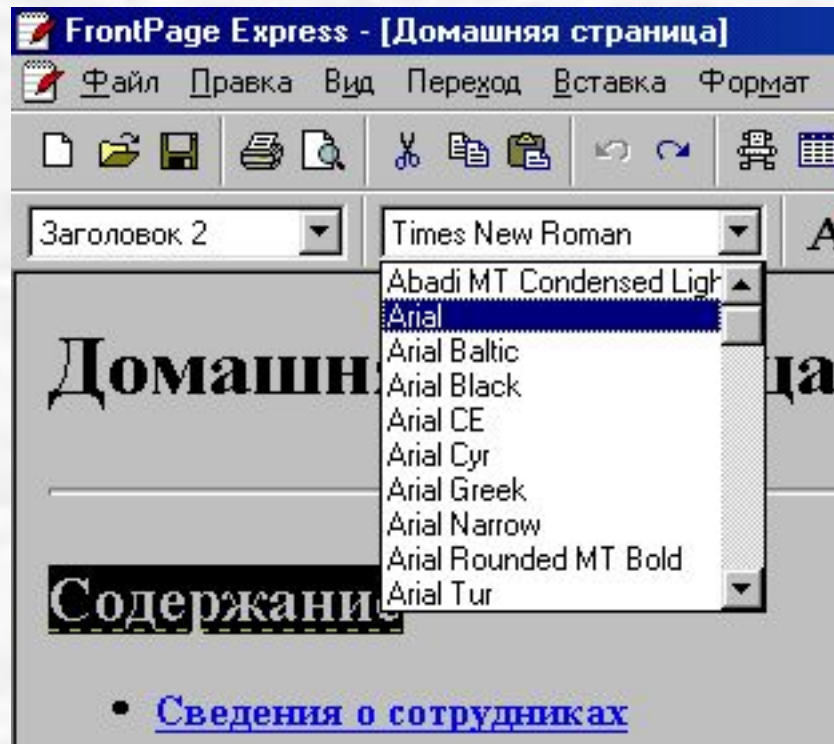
FrontPage Express - [Домашняя страница]

Файл Правка Вид Переход Вставка Формат

Заголовок 2

Times New Roman

A

Abadi MT Condensed Ligh
Arial
Arial Baltic
Arial Black
Arial CE
Arial Cyr
Arial Greek
Arial Narrow
Arial Rounded MT Bold
Arial Tur

Домашн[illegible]ца

Содержани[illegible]

• Сведения о сотрудниках